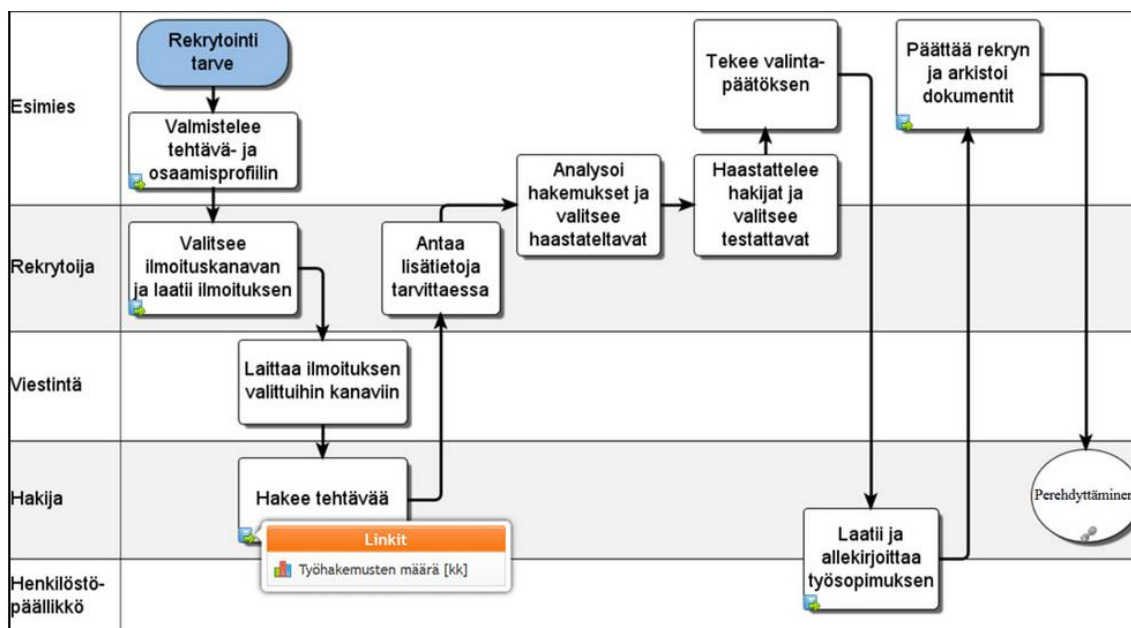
Esimies

Rekrytoija

Viestintä

Hakija

Henkilöstöpäällikkö

Rekrytointi tarve

Valmistelee tehtävä- ja osaamisprofiilin

Valitsee ilmoituskanavan ja laatii ilmoituksen

Laittaa ilmoituksen valittuihin kanaviin

Hakee tehtävää

Linkit

Työhakemusten määrä [kk]

Antaa lisätietoja tarvittaessa

Analysoi hakemukset ja valitsee haastateltavat

Haastattelee hakijat ja valitsee testattavat

Tekee valintapäätöksen

Laatii ja allekirjoittaa työsopimuksen

Päättää rekryn ja arkistoi dokumentit

Perehdyttäminen